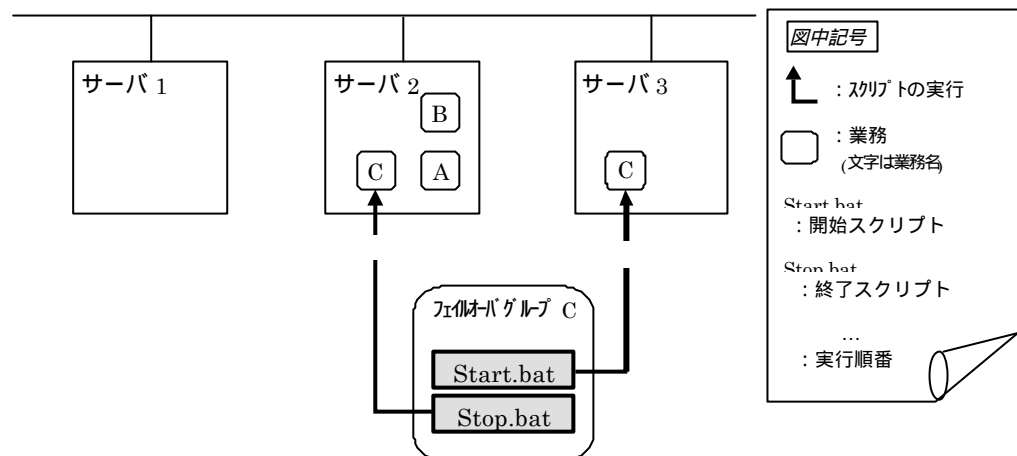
サーバ 1

サーバ 2

B

C

A

サーバ 3

C

フェイルオーバ グループ C

Start.bat

Stop.bat

図中記号

：スクリプトの実行

：業務
(文字は業務名)

Start.bat
：開始スクリプト

Stop.bat
：終了スクリプト

…
：実行順番